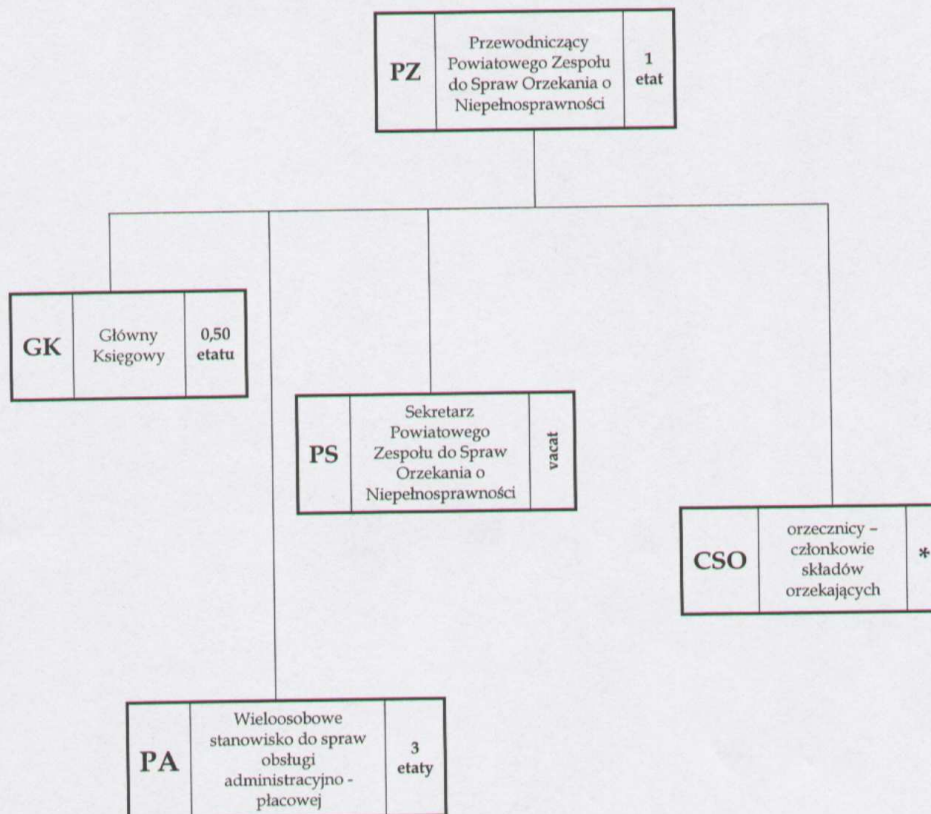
PZ
Przewodniczący Powiatowego Zespołu do Spraw Orzekania o Niepełnosprawności
1 etat

GK
Główny Księgowy
0,50 etatu

PS
Sekretarz Powiatowego Zespołu do Spraw Orzekania o Niepełnosprawności
vacat

CSO
orzecznicy – członkowie składów orzekających
*

PA
Wieloosobowe stanowisko do spraw obsługi administracyjno - płacowej
3 etaty